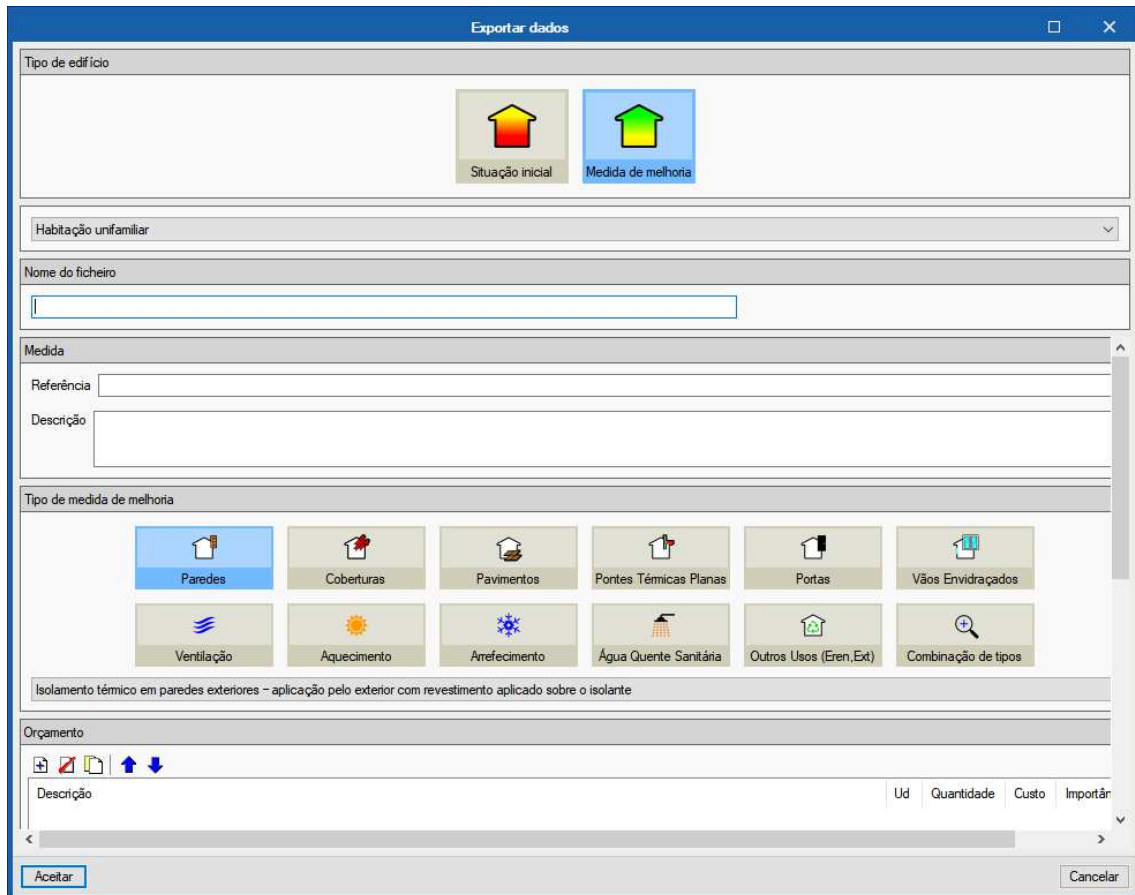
Exportar dados

Tipo de edifício

Situação inicial

Medida de melhoria

Habitação unifamiliar

Nome do ficheiro

Medida

Referência

Descrição

Tipo de medida de melhoria

Paredes

Coberturas

Pavimentos

Pontes Térmicas Planas

Portas

Vãos Envidraçados

Ventilação

Aquecimento

Arrefecimento

Água Quente Sanitária

Outros Usos (Eren,Ext)

Combinação de tipos

Isolamento térmico em paredes exteriores - aplicação pelo exterior com revestimento aplicado sobre o isolante

Orçamento

| Descrição | Ud | Quantidade | Custo | Importân |
|---|---|---|---|---|

Aceitar

Cancelar